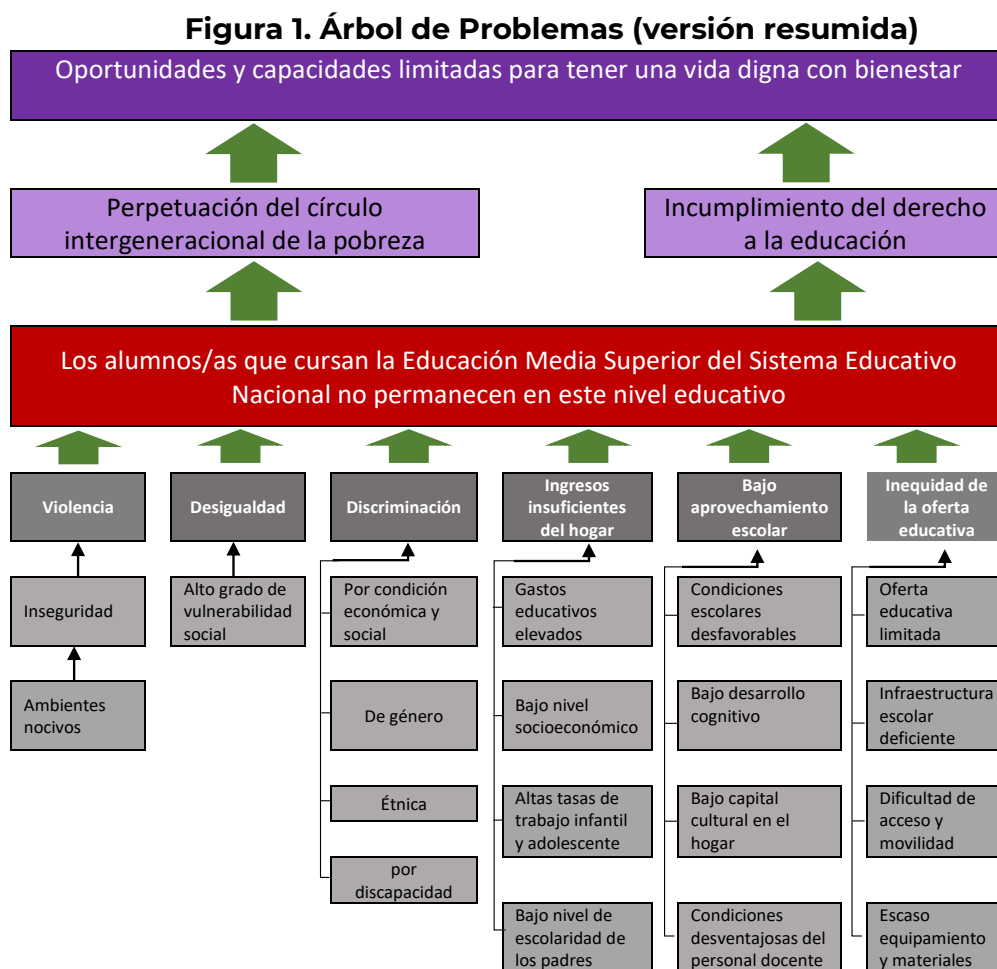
Figura 1. Árbol de Problemas (versión resumida)

Oportunidades y capacidades limitadas para tener una vida digna con bienestar

Perpetuación del círculo intergeneracional de la pobreza

Incumplimiento del derecho a la educación

Los alumnos/as que cursan la Educación Media Superior del Sistema Educativo Nacional no permanecen en este nivel educativo

Violencia

Inseguridad

Ambientes nocivos

Desigualdad

Alto grado de vulnerabilidad social

Discriminación

Por condición económica y social

De género

Étnica

por discapacidad

Ingresos insuficientes del hogar

Gastos educativos elevados

Bajo nivel socioeconómico

Altas tasas de trabajo infantil y adolescente

Bajo nivel de escolaridad de los padres

Bajo aprovechamiento escolar

Condiciones escolares desfavorables

Bajo desarrollo cognitivo

Bajo capital cultural en el hogar

Condiciones desventajosas del personal docente

Inequidad de la oferta educativa

Oferta educativa limitada

Infraestructura escolar deficiente

Dificultad de acceso y movilidad

Escaso equipamiento y materiales